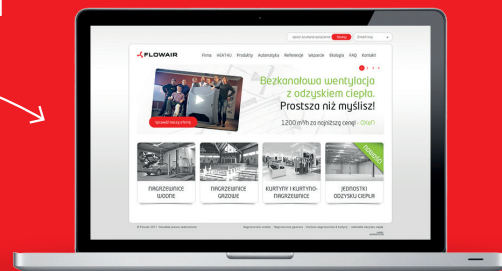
FLOWAIR

Firma AKWENT Produkty Automatyka Referencje Wsparcie Ekologia FAQ Kontakt

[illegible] Szukaj

1 2 3 4

Bezkanałowa wentylacja z odzyskiem ciepła. Prostsza niż myślisz!

1200 m³/h za najniższą cenę - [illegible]

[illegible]

NAGRZEWNICE WODNE

NAGRZEWNICE GAZOWE

KURTYNY I KURTYNO-NAGRZEWNICE

JEDNOSTKI ODZYSKU CIEPŁA

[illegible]

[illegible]